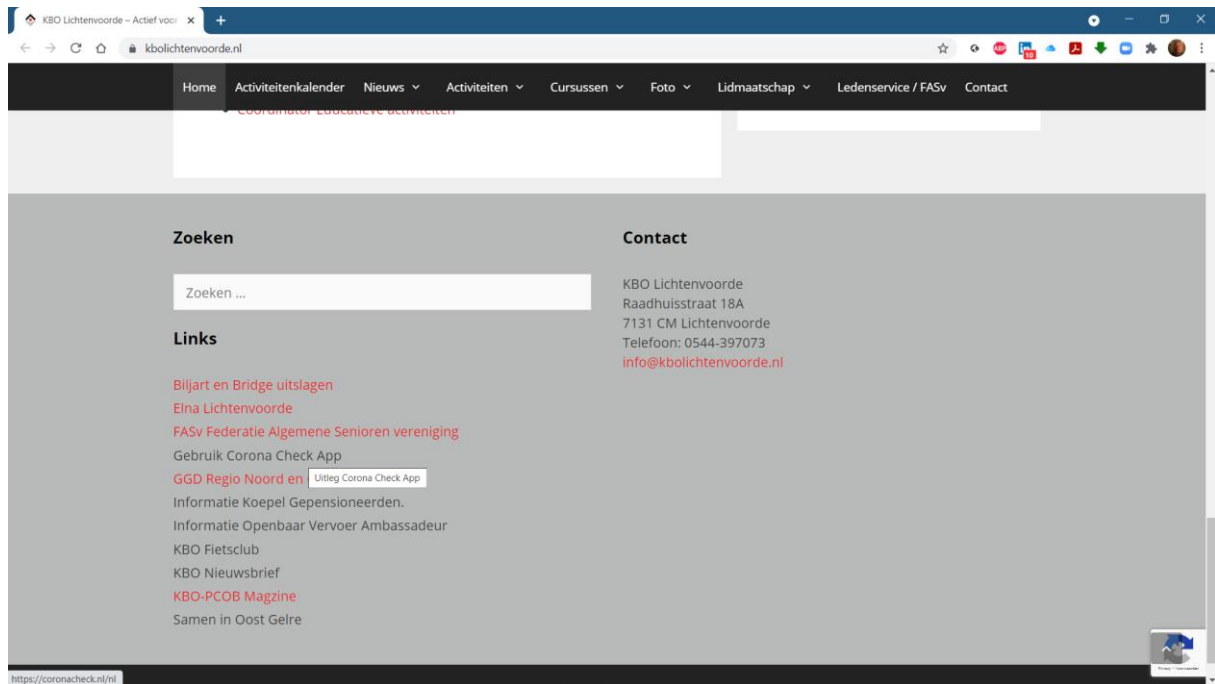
KBO Lichtenvoorde – Actief voo ×

kbolichtenvoorde.nl

Home Activiteitenkalender Nieuws Activiteiten Cursussen Foto Lidmaatschap Ledenservice / FASv Contact

Coördinator Educatieve activiteiten

Zoeken

Zoeken ...

Links

Biljart en Bridge uitslagen
Elna Lichtenvoorde
FASv Federatie Algemene Senioren vereniging
Gebruik Corona Check App
GGD Regio Noord en Uitleg Corona Check App
Informatie Koepel Gepensioneerden.
Informatie Openbaar Vervoer Ambassadeur
KBO Fietsclub
KBO Nieuwsbrief
KBO-PCOB Magzine
Samen in Oost Gelre

Contact

KBO Lichtenvoorde
Raadhuisstraat 18A
7131 CM Lichtenvoorde
Telefoon: 0544-397073
info@kbolichtenvoorde.nl

https://coronacheck.nl/nl